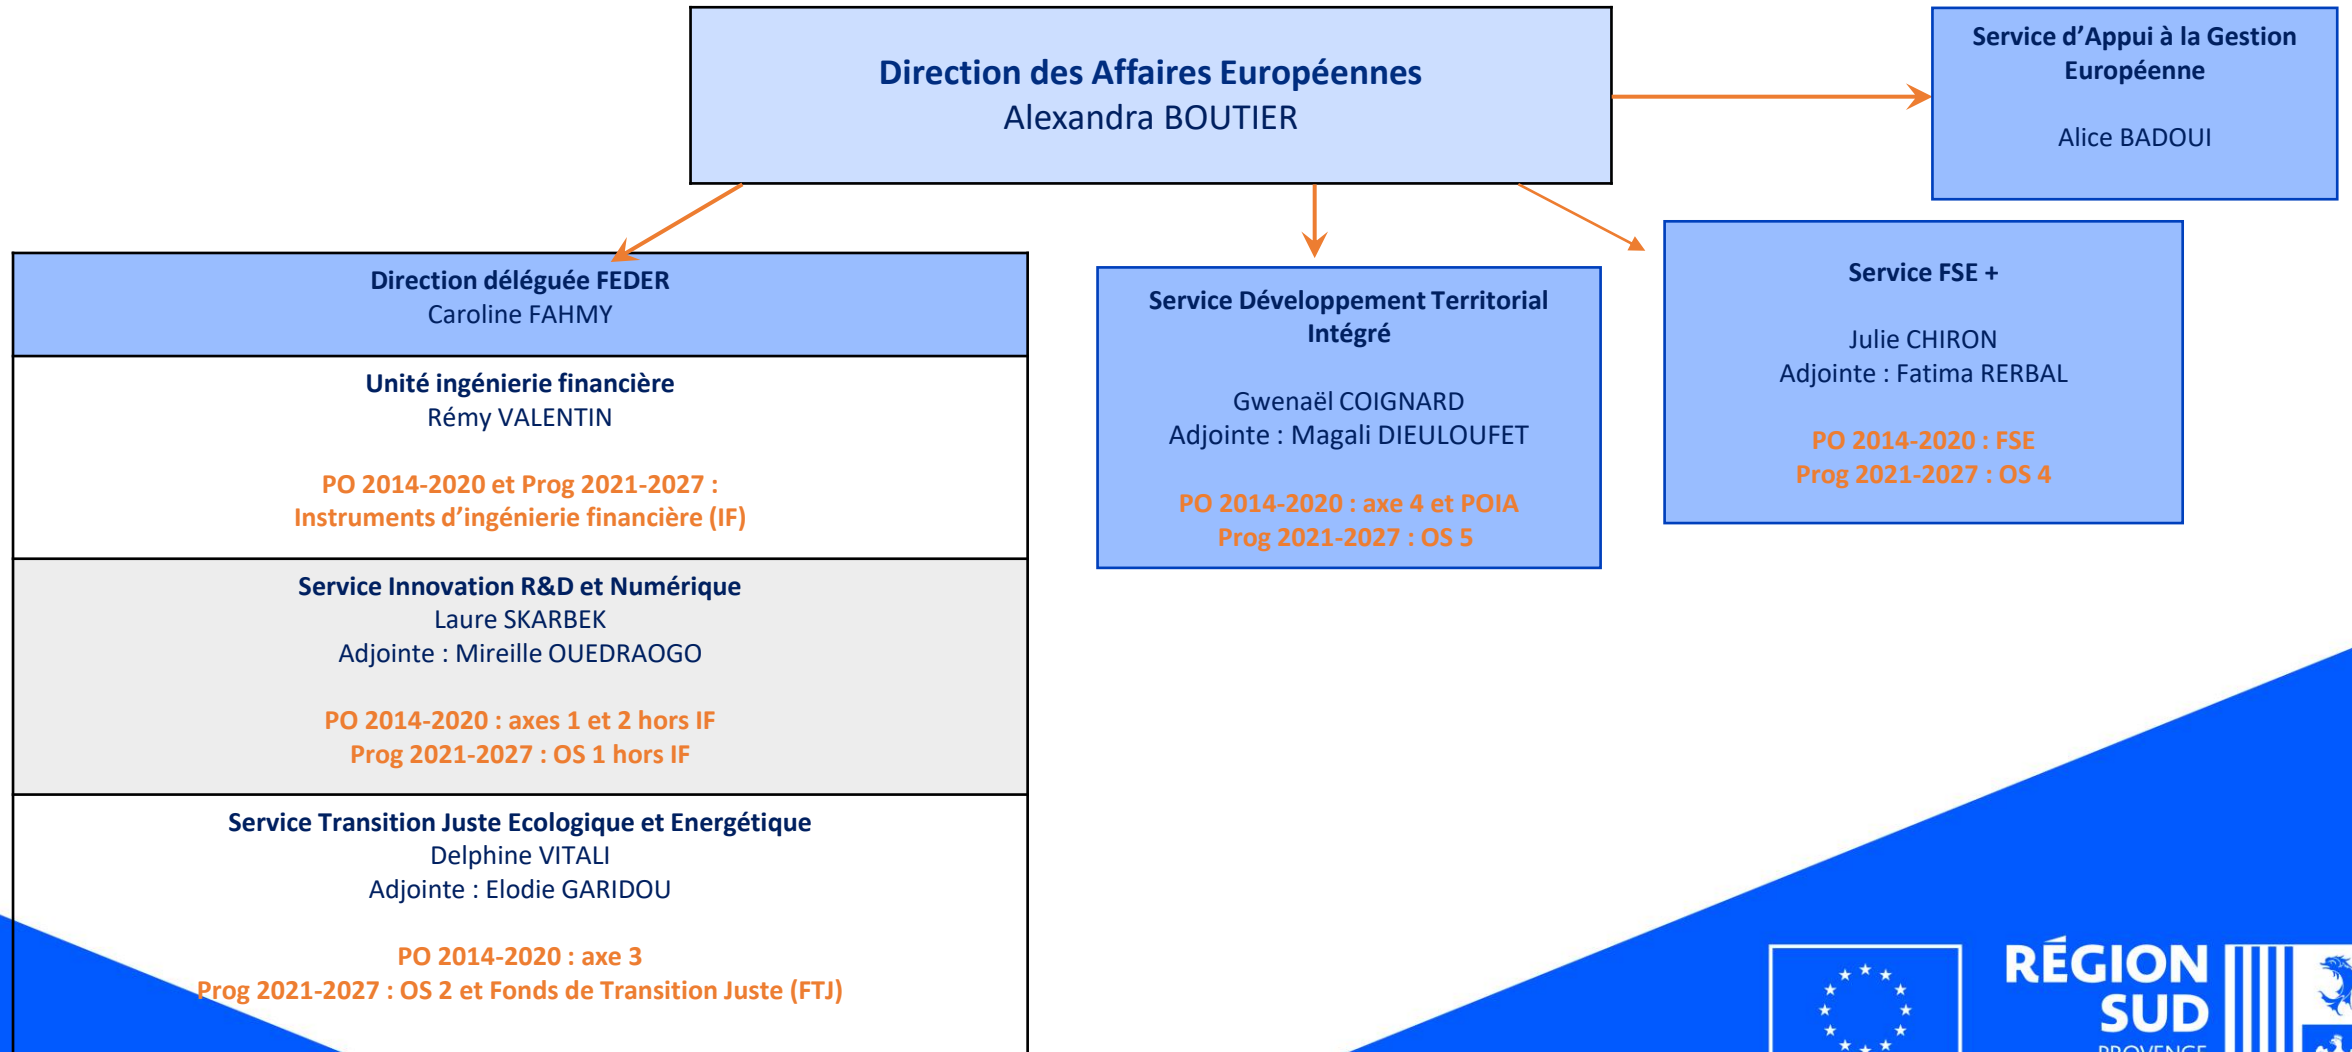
Direction des Affaires Européennes
Alexandra BOUTIER

Service d'Appui à la Gestion Européenne

Alice BADOUI

Direction déléguée FEDER
Caroline FAHMY

Unité ingénierie financière
Rémy VALENTIN

PO 2014-2020 et Prog 2021-2027 :
Instruments d'ingénierie financière (IF)

Service Innovation R&D et Numérique
Laure SKARBEK
Adjointe : Mireille OUEDRAOGO

PO 2014-2020 : axes 1 et 2 hors IF
Prog 2021-2027 : OS 1 hors IF

Service Transition Juste Ecologique et Energétique
Delphine VITALI
Adjointe : Elodie GARIDOU

PO 2014-2020 : axe 3
Prog 2021-2027 : OS 2 et Fonds de Transition Juste (FTJ)

Service Développement Territorial Intégré

Gwenaël COIGNARD
Adjointe : Magali DIEULOUFET

PO 2014-2020 : axe 4 et POIA
Prog 2021-2027 : OS 5

Service FSE +

Julie CHIRON
Adjointe : Fatima RERBAL

PO 2014-2020 : FSE
Prog 2021-2027 : OS 4

RÉGION SUD
PROVENCE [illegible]